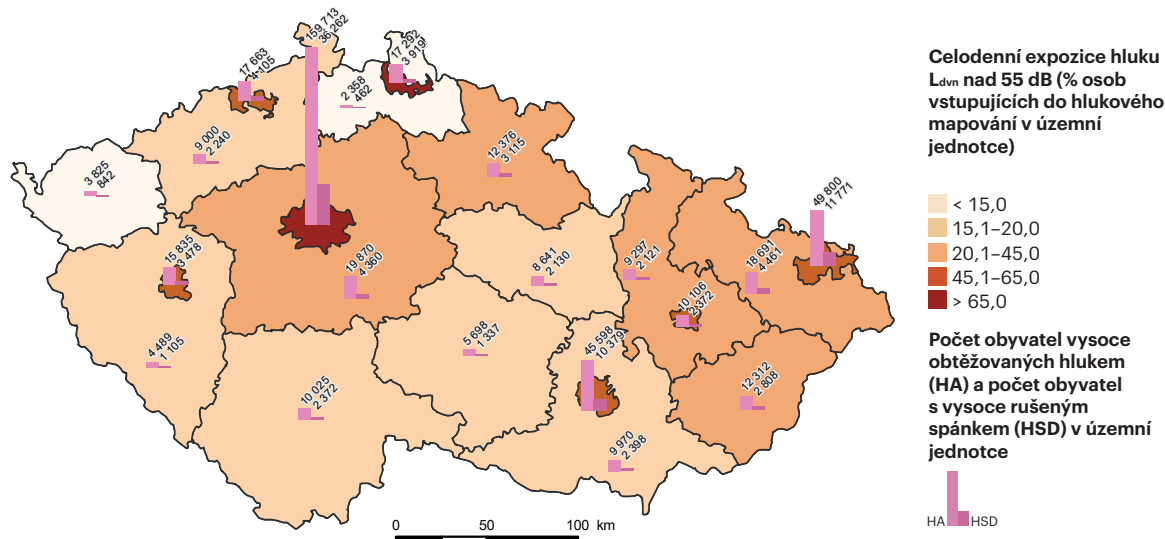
17 663
4 105

159 713
36 262

17 292
3 919

2 358
462

9 000
2 240

3 825
842

12 376
3 115

15 835
3 478

19 870
4 360

8 641
2 130

9 297
2 121

18 691
4 461

49 800
11 771

10 106
2 372

4 489
1 105

5 698
1 337

45 598
10 379

12 312
2 808

10 025
2 372

9 970
2 398

0 50 100 km

Celodenní expozice hluku L$_{dvn}$ nad 55 dB (% osob vstupujících do hlukového mapování v územní jednotce)

< 15,0
15,1–20,0
20,1–45,0
45,1–65,0
> 65,0

Počet obyvatel vysoce obtěžovaných hlukem (HA) a počet obyvatel s vysoce rušeným spánkem (HSD) v územní jednotce

HA HSD